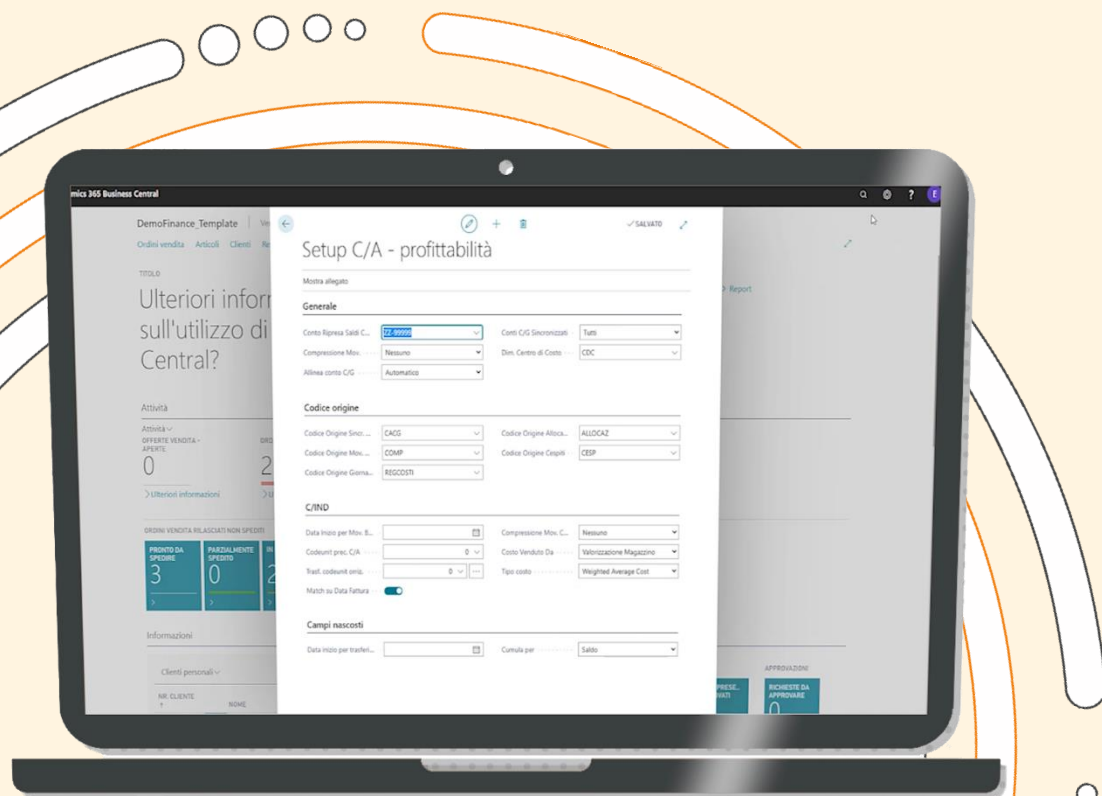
mics 365 Business Central

DemoFinance_Template | Ve

Ordini vendita Articoli Clienti Re

TITOLO

Ulteriori infor sull'utilizzo di Central?

Attività

Attività

OFFERTE VENDITA - APERTE

0

> Ulteriori informazioni

ORDINI VENDITA RILASCIATI NON SPEDITI

PRONTO DA SPEDIRE 3

PARZIALMENTE SPEDITO 0

Informazioni

Clienti personali

NR. CLIENTE ↑

NOME

Report

APPROVAZIONI

RICHIESTE DA APPROVARE 0

SALVATO

Setup C/A - profittabilità

Mostra allegato

Generale

| | | | |
|---|---|---|---|
| Conto Ripresa Saldi C... | ZZ-99999 | Conti C/G Sincronizzati | Tutti |
| Compressione Mov. | Nessuno | Dim. Centro di Costo | CDC |
| Allinea conto C/G | Automatico | | |

Codice origine

| | | | |
|---|---|---|---|
| Codice Origine Sincr. ... | CACG | Codice Origine Alloca... | ALLOCAZ |
| Codice Origine Mov. ... | COMP | Codice Origine Cespiti | CESP |
| Codice Origine Giorna... | REGCOSTI | | |

C/IND

| | | | |
|---|---|---|---|
| Data Inizio per Mov. B... | | Compressione Mov. C... | Nessuno |
| Codeunit prec. C/A | 0 | Costo Venduto Da | Valorizzazione Magazzino |
| Trasf. codeunit orig. | 0 | Tipo costo | Weighted Average Cost |
| Match su Data Fattura | | | |

Campi nascosti

| | | | |
|---|---|---|---|
| Data inizio per trasferi... | | Cumula per | Saldo |